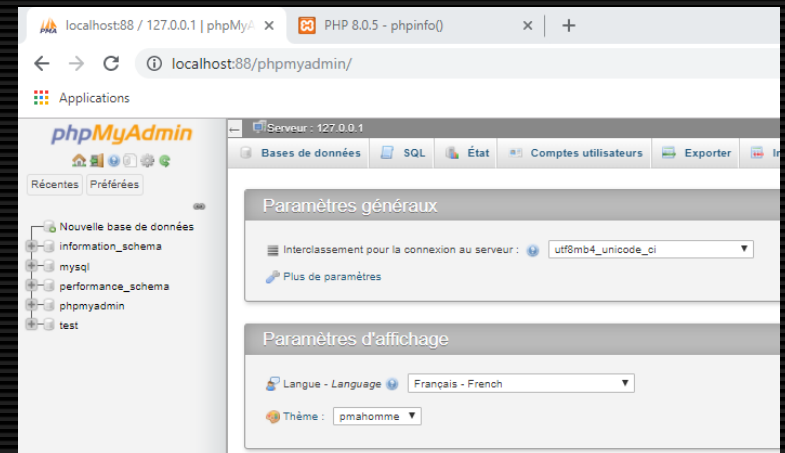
localhost:88 / 127.0.0.1 | phpMy ×
PHP 8.0.5 - phpinfo() ×
+
localhost:88/phpmyadmin/
Applications

phpMyAdmin
Récentes Préférées
Nouvelle base de données
information_schema
mysql
performance_schema
phpmyadmin
test

Serveur : 127.0.0.1
Bases de données SQL État Comptes utilisateurs Exporter In

Paramètres généraux
Interclassement pour la connexion au serveur : utf8mb4_unicode_ci
Plus de paramètres

Paramètres d'affichage
Langue - Language Français - French
Thème : pmahomme